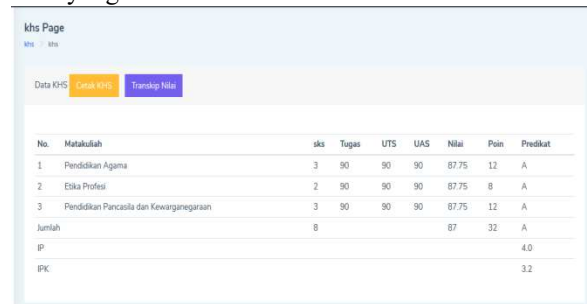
khs Page

khs / khs

Data KHS Cetak KHS Transkip Nilai

| No. | Matakuliah | sks | Tugas | UTS | UAS | Nilai | Poin | Predikat |
|---|---|---|---|---|---|---|---|---|
| 1 | Pendidikan Agama | 3 | 90 | 90 | 90 | 87.75 | 12 | A |
| 2 | Etika Profesi | 2 | 90 | 90 | 90 | 87.75 | 8 | A |
| 3 | Pendidikan Pancasila dan Kewarganegaraan | 3 | 90 | 90 | 90 | 87.75 | 12 | A |
| Jumlah | | 8 | | | | 87 | 32 | A |
| IP | | | | | | | | 4.0 |
| IPK | | | | | | | | 3.2 |